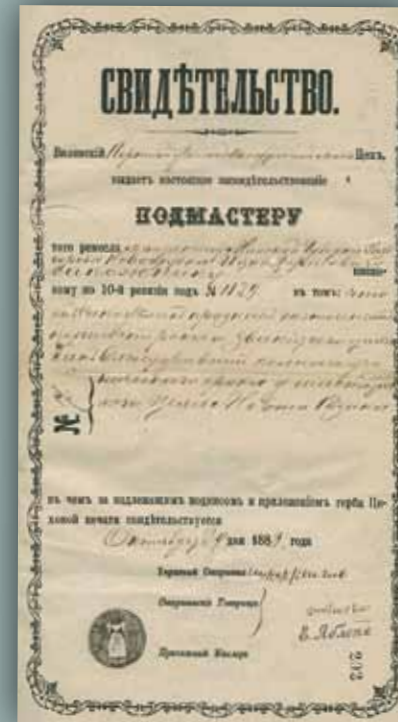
СВИДѢТЕЛЬСТВО.

Вязовскій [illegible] Цехъ, выдаетъ настоящее засвидѣтельствованіе

ПОДМАСТЕРУ

того ремесла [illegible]

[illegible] внесенному по 10-й ревизіи подъ № 1129. въ томъ: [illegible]

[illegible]

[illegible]

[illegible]

№ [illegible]

въ чемъ за надлежащимъ подписомъ и приложеніемъ герба Цеховой печати свидѣтельствуется

Октября 5 дня 1889 года

Цеховой Старшина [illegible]

Старшинскій Товарищъ

Письмоводитель

Цеховой Писарь

В. Яблоковъ

2113